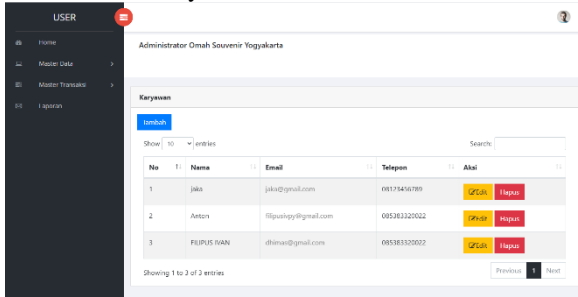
USER

Home
Master Data
Master Transaksi
Laporan

Administrator Omah Souvenir Yogyakarta

Karyawan

Tambah

Show 10 entries

Search:

| No | Nama | Email | Telepon | Aksi |
|---|---|---|---|---|
| 1 | jaka | jaka@gmail.com | 08123456789 | Edit Hapus |
| 2 | Anton | filipusivpy@gmail.com | 085383320022 | Edit Hapus |
| 3 | FILIPUS IVAN | dhimas@gmail.com | 085383320022 | Edit Hapus |

Showing 1 to 3 of 3 entries

Previous 1 Next